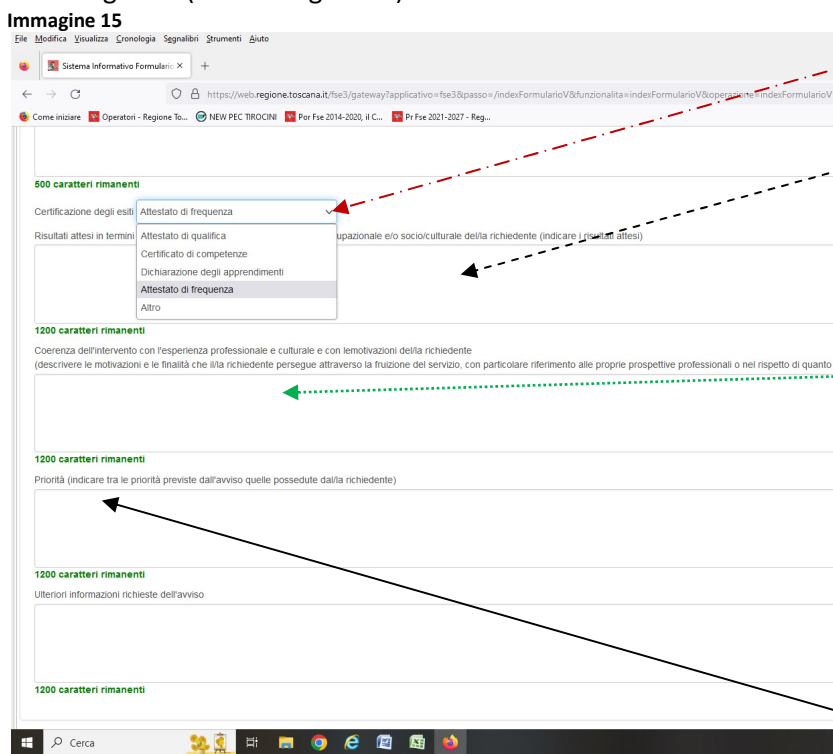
Immagine 15

File Modifica Visualizza Cronologia Segnalibri Strumenti Aiuto

Sistema Informativo Formulario ×  +

https://web.regione.toscana.it/fse3/gateway?applicativo=fse3&passo=/indexFormularioV&funzionalita=indexFormularioV&operazione=indexFormularioV

Come iniziare  Operatori - Regione To...  NEW PEC TIROCINI  Por Fse 2014-2020, il C...  Pr Fse 2021-2027 - Reg...

500 caratteri rimanenti

Certificazione degli esiti Attestato di frequenza

Risultati attesi in termini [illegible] upazionale e/o socio/culturale del/la richiedente (indicare i risultati attesi)

Attestato di qualifica
Certificato di competenze
Dichiarazione degli apprendimenti
Attestato di frequenza
Altro

1200 caratteri rimanenti

Coerenza dell'intervento con l'esperienza professionale e culturale e con lemotivazioni del/la richiedente
(descrivere le motivazioni e le finalità che il/la richiedente persegue attraverso la fruizione del servizio, con particolare riferimento alle proprie prospettive professionali o nel rispetto di quanto

1200 caratteri rimanenti

Priorità (indicare tra le priorità previste dall'avviso quelle possedute dal/la richiedente)

1200 caratteri rimanenti

Ulteriori informazioni richieste dell'avviso

1200 caratteri rimanenti

Cerca